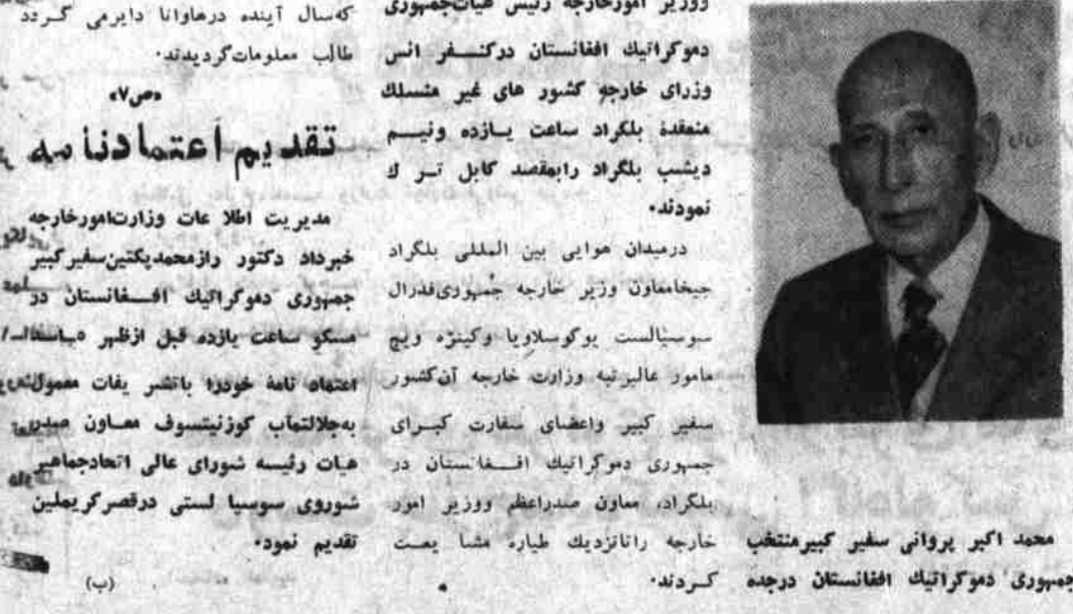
وزیر امورخارجه رئیس هیات جمهوری دموکراتیک افغانستان درکنفرانس وزرای خارجه کشور های غیر منسلک منعقدهٔ بلگراد ساعت یازده ونیم دیشب بلگراد رابمقصد کابل ترک نمودند.

درمیدان هوایی بین المللی بلگراد جیخامعاون وزیر خارجه جمهوری فدرال سوسیالست یوگوسلاویا وکینزه ویچ مامور عالیرتبه وزارت خارجه آن کشور سفیر کبیر واعضای سفارت کبرای جمهوری دموکراتیک افغانستان در بلگراد، معاون صدراعظم ووزیر امور خارجه راتانزدیک طیاره مشایعت کردند.

محمد اکبر پروانی سفیر کبیرمنتخب جمهوری دموکراتیک افغانستان درجده

کهسال آینده درهاوانا دایرمی گردد طالب معلومات گردیدند.

«ص۷»

تقدیم اعتمادنامه

مدیریت اطلاعات وزارت امورخارجه خبرداد دکتور رازمحمدپکتین سفیرکبیر جمهوری دموکراتیک افغانستان در مسکو ساعت یازده قبل ازظهر دیاستدا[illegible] اعتماد نامه خودرا باتشریفات معمول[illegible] بهجلالتماب کوزنیتسوف معاون صدر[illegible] هیات رئیسه شورای عالی اتحادجماهیر شوروی سوسیالستی درقصر کریملین تقدیم نمود.

(ب)